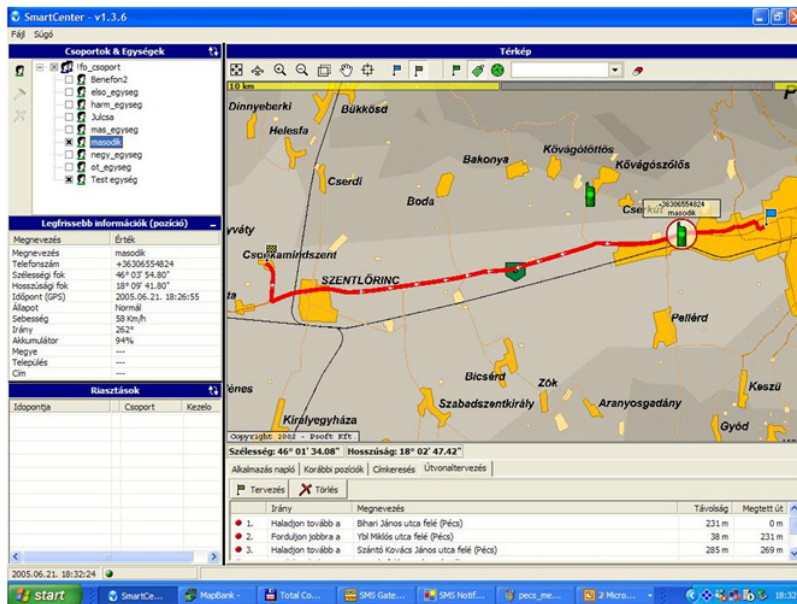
SmartCenter - v1.3.6

Fájl Súgó

Csoportok & Egységek

lfo_csoport
Benefon2
elso_egyseg
harm_egyseg
Julcsa
mas_egyseg
masodik
negy_egyseg
ot_egyseg
Test egység

Legfrissebb információk (pozíció)

| Megnevezés | Érték |
|---|---|
| Megnevezés | masodik |
| Telefonszám | +36306554824 |
| Szélességi fok | 46° 03' 54.80" |
| Hosszúsági fok | 18° 09' 41.80" |
| Időpont (GPS) | 2005.06.21. 18:26:55 |
| Állapot | Normál |
| Sebesség | 58 Km/h |
| Irány | 262° |
| Akkumulátor | 94% |
| Megye | --- |
| Település | --- |
| Cím | --- |

Riasztások

| Idopontja | Csoport | Kezelo |
|---|---|---|

2005.06.21. 18:32:24

Térkép

10 km

Dinnyeberki
Bükkösd
Helesfa
Kővágótöttös
Bakonya
Kővágószőlős
Cserdi
Boda
Cserkút
+36306554824
masodik
yvaty
Csonkamindszent
SZENTLŐRINC
Pellérd
énes
Bicsérd
Zók
Keszü
Szabadszentkirály
Aranyosgadány
Királyegyháza
Gyód
Copyright 2002 - Pro€t Kft

Szélesség: 46° 01' 34.08" Hosszúság: 18° 02' 47.42"

Alkalmazás napló | Korábbi pozíciók | Címkeresés | Útvonaltervezés

Tervezés | Törlés

| | Irány | Megnevezés | Távolság | Megtett út |
|---|---|---|---|---|
| 1. | Haladjon tovább a | Bihari János utca felé (Pécs) | 231 m | 0 m |
| 2. | Forduljon jobbra a | Ybl Miklós utca felé (Pécs) | 38 m | 231 m |
| 3. | Haladjon tovább a | Szántó Kovács János utca felé (Pécs) | 285 m | 269 m |

start | SmartCe... | MapBank - | Total Co... | SMS Gate... | SMS Notif... | pecs_me... | 2 Micro... | 18:32